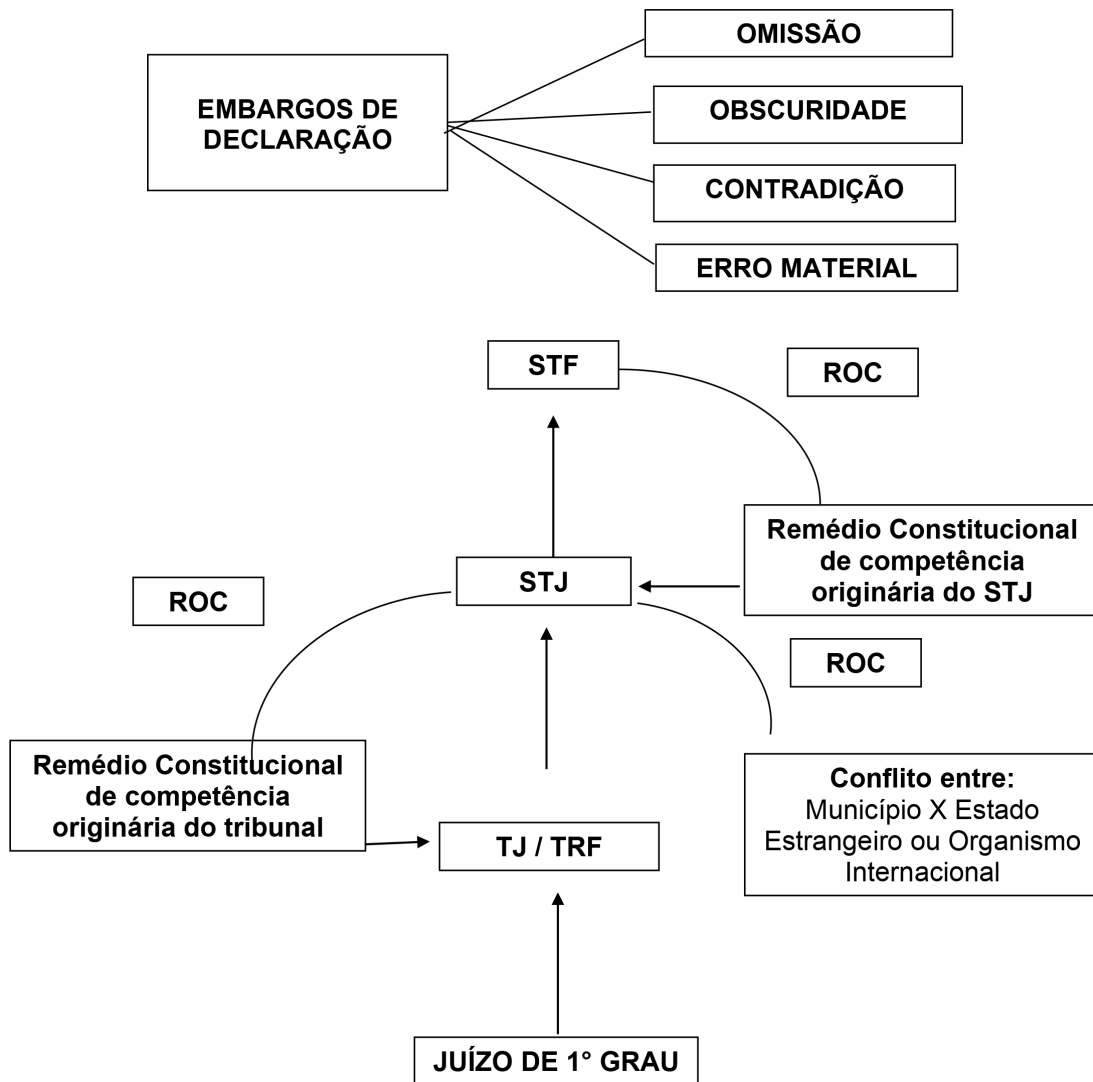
EMBARGOS DE DECLARAÇÃO

OMISSÃO

OBSCURIDADE

CONTRADIÇÃO

ERRO MATERIAL

STF

ROC

Remédio Constitucional de competência originária do STJ

STJ

ROC

ROC

Remédio Constitucional de competência originária do tribunal

Conflito entre:
Município X Estado Estrangeiro ou Organismo Internacional

TJ / TRF

JUÍZO DE 1° GRAU